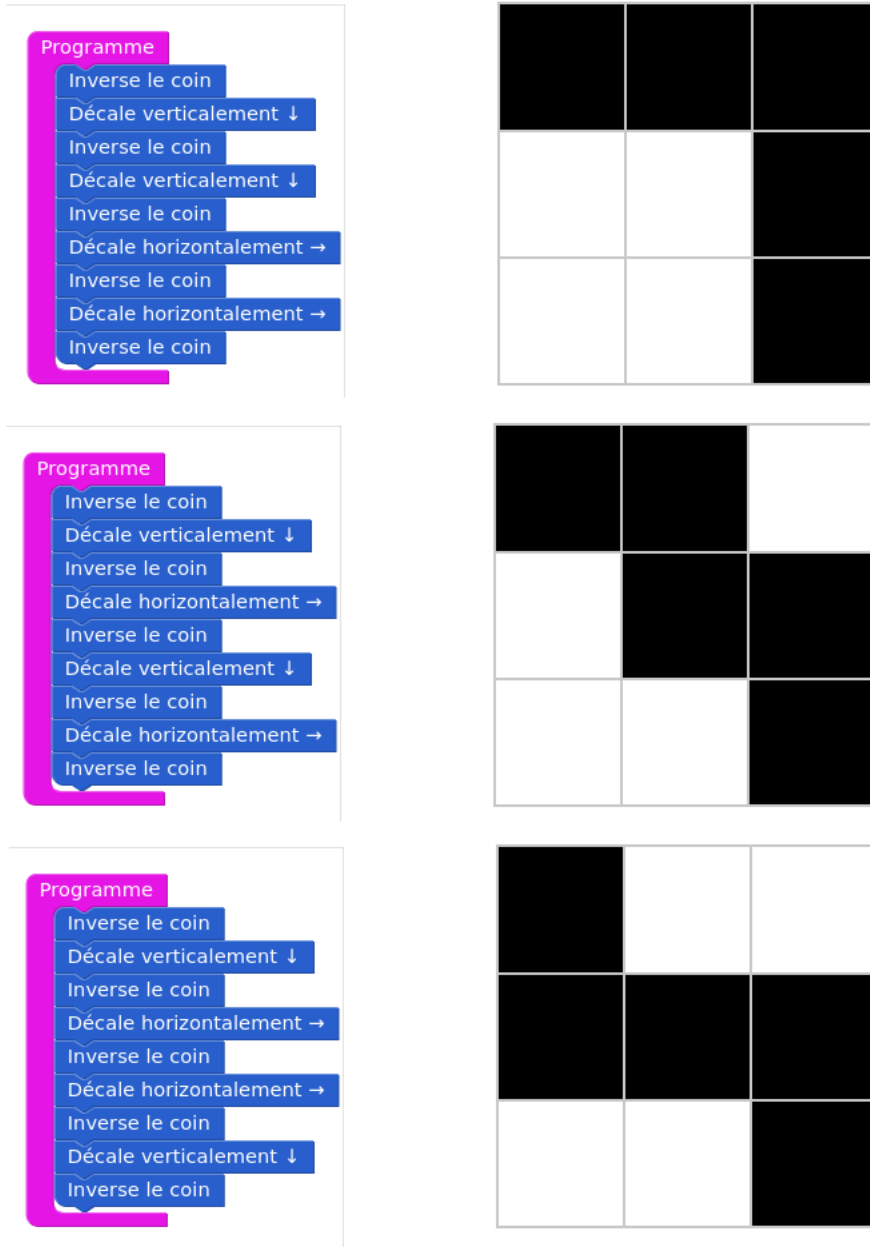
Programme
Inverse le coin
Décale verticalement ↓
Inverse le coin
Décale verticalement ↓
Inverse le coin
Décale horizontalement →
Inverse le coin
Décale horizontalement →
Inverse le coin

Programme
Inverse le coin
Décale verticalement ↓
Inverse le coin
Décale horizontalement →
Inverse le coin
Décale verticalement ↓
Inverse le coin
Décale horizontalement →
Inverse le coin

Programme
Inverse le coin
Décale verticalement ↓
Inverse le coin
Décale horizontalement →
Inverse le coin
Décale horizontalement →
Inverse le coin
Décale verticalement ↓
Inverse le coin